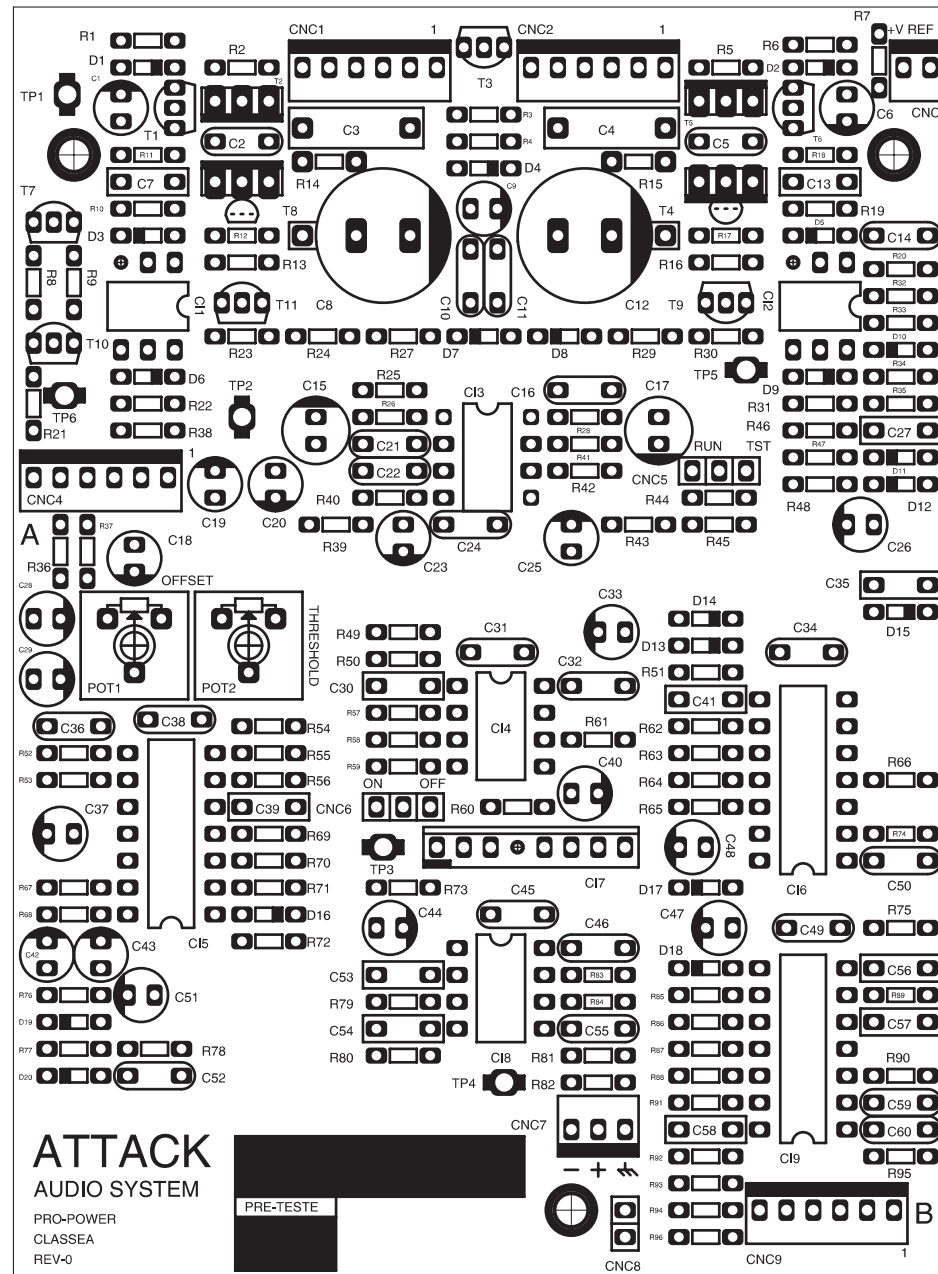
R1 R2 CNC1 1 T3 CNC2 1 R5 R6 R7 +V REF
D1 C1 T2 T5 D2
TP1 T1 C2 C3 R3 C4 C5 C6 CNC
R11 R4 T6 R18
C7 R14 D4 C9 R15 C13
T7 R10 R12 T8 T4 R17 R19
D3 D5 C14
R8 R9 R13 R16 R20
CI1 T11 C8 C10 C11 C12 T9 CI2 R32
R33
T10 R23 R24 R27 D7 D8 R29 R30 D10
TP5 R34
D6 TP2 C15 R25 C17 D9 R35
TP6 R22 R26 CI3 C16 R31
R21 R38 C21 R28 R46 R47 C27
C22 R41 RUN TST D11
1 CNC5
CNC4 C19 C20 R40 R42 R44 R48 D12
A R37 R39 C24 R43 R45 C26
R36 C18 C23 C25
C28 OFFSET C35
C33
THRESHOLD D14 D15
C29 R49 C31 D13 C34
POT1 POT2 R50 C32 R51
C30 C41
C36 C38 R54 R57 CI4 R61 R62
R52 R55 R58 R63 R66
R53 R56 R59 C40 R64
ON OFF R65
C37 C39 CNC6 R60 C48
R69 R74
R70 TP3 CI7
R67 R71 R73 D17 CI6 C50
R68 CI5 D16 C44 C45 C47 R75
C42 C43 R72 C46 C49
D18
R76 C51 C53 R83 C56
R79 R84 R85 R89
D19 C54 C55 R86 C57
R77 R78 R80 CI8 R81 R87 R90
D20 C52 TP4 R82 R88
CNC7 R91 C59
ATTACK C58 CI9 C60
AUDIO SYSTEM − + R92 R95
PRE-TESTE R93
PRO-POWER R94 B
CLASSEA R96 CNC9 1
REV-0 CNC8